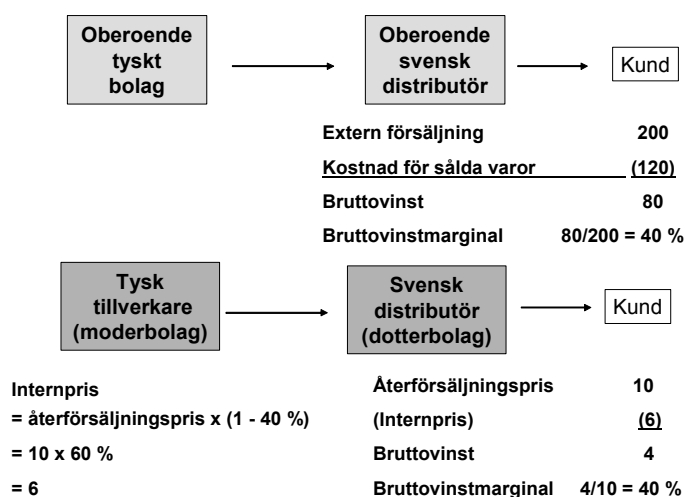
Oberoende tyskt bolag

Oberoende svensk distributör

Kund

| | |
|---|---|
| Extern försäljning | 200 |
| Kostnad för sålda varor | (120) |
| Bruttovinst | 80 |
| Bruttovinstmarginal | 80/200 = 40 % |

Tysk tillverkare (moderbolag)

Svensk distributör (dotterbolag)

Kund

Internpris

= återförsäljningspris x (1 - 40 %)

= 10 x 60 %

= 6

| | |
|---|---|
| Återförsäljningspris | 10 |
| (Internpris) | (6) |
| Bruttovinst | 4 |
| Bruttovinstmarginal | 4/10 = 40 % |